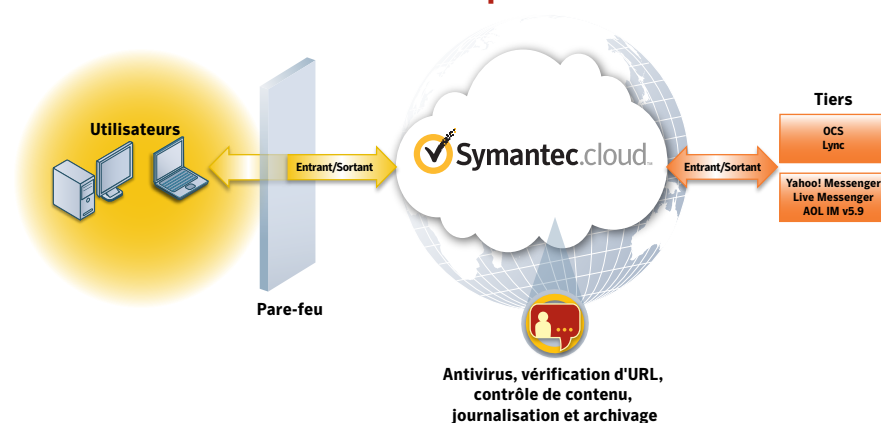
Utilisateurs

Entrant/Sortant

Pare-feu

Symantec.cloud

Entrant/Sortant

Tiers

OCS
Lync

Yahoo! Messenger
Live Messenger
AOL IM v5.9

Antivirus, vérification d'URL, contrôle de contenu, journalisation et archivage